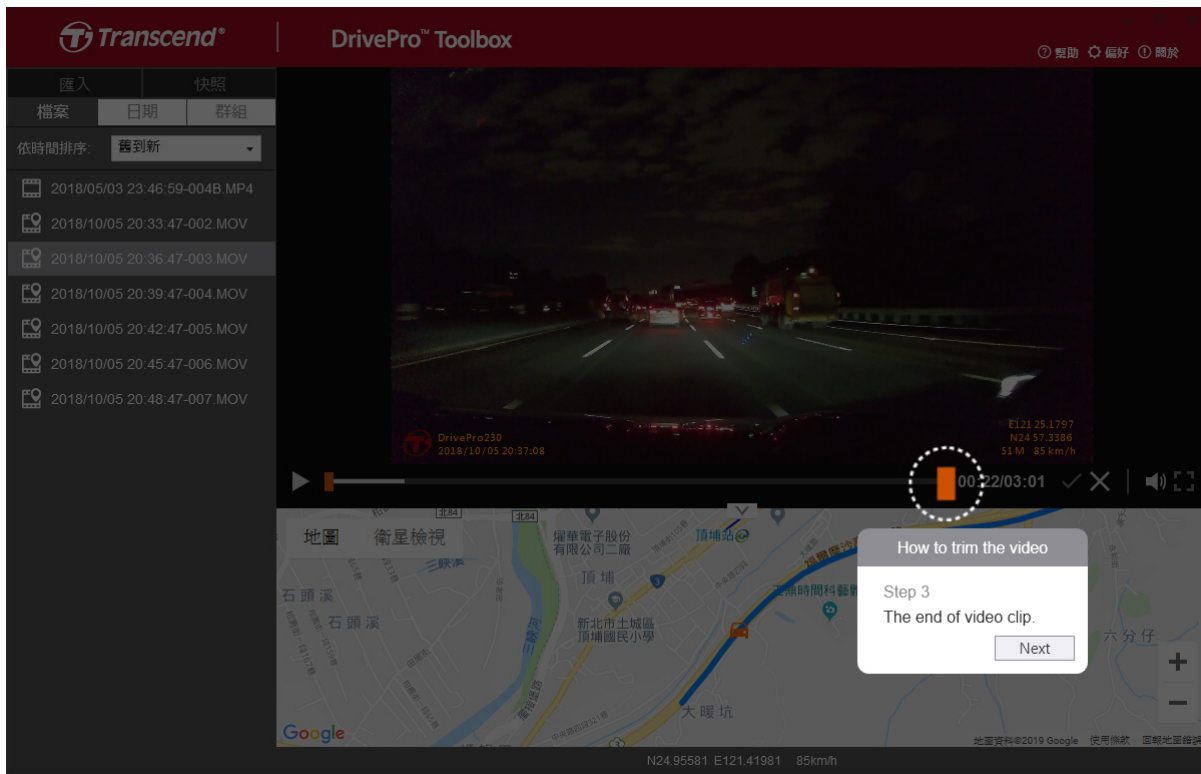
Transcend®

DrivePro™ Toolbox

幫助 偏好 關於

匯入 快照

檔案 日期 群組

依時間排序: 舊到新

2018/05/03 23:46:59-004B.MP4
2018/10/05 20:33:47-002.MOV
2018/10/05 20:36:47-003.MOV
2018/10/05 20:39:47-004.MOV
2018/10/05 20:42:47-005.MOV
2018/10/05 20:45:47-006.MOV
2018/10/05 20:48:47-007.MOV

DrivePro230
2018/10/05 20:37:08

E121 25.1797
N24 57.3386
51M 85 km/h

00:22/03:01

地圖 衛星檢視

燿華電子股份有限公司二廠
頂埔站
頂埔
石頭溪
石頭溪
新北市土城區頂埔國民小學
三峽河
六分仔
大暖坑

How to trim the video

Step 3
The end of video clip.

Next

Google

地圖資料©2019 Google 使用條款 回報地圖錯誤

N24.95581 E121.41981 85km/h